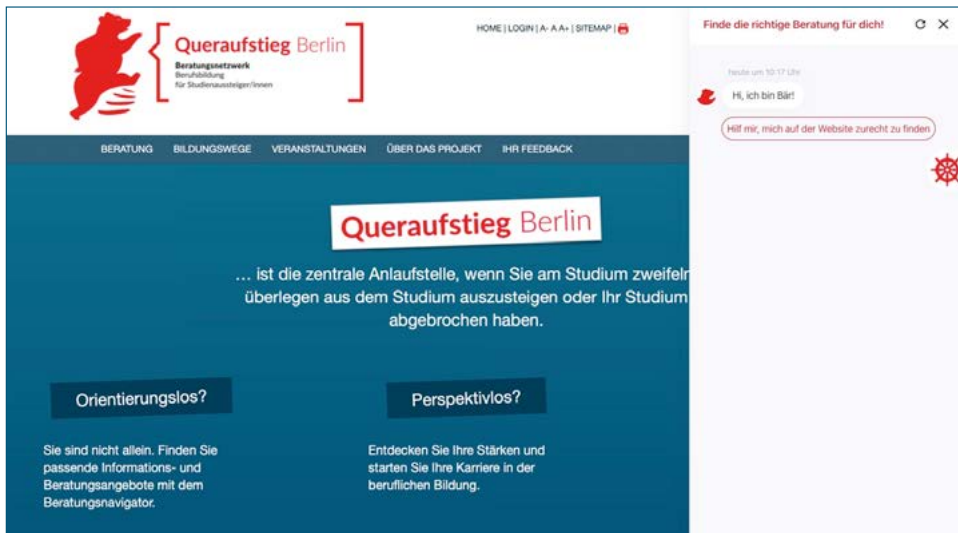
Queraufstieg Berlin
Beratungsnetzwerk
Berufsbildung
für Studienaussteiger/innen

HOME | LOGIN | A- A A+ | SITEMAP |

BERATUNG BILDUNGSWEGE VERANSTALTUNGEN ÜBER DAS PROJEKT IHR FEEDBACK

Queraufstieg Berlin

... ist die zentrale Anlaufstelle, wenn Sie am Studium zweifeln, überlegen aus dem Studium auszusteigen oder Ihr Studium abgebrochen haben.

Orientierungslos?

Sie sind nicht allein. Finden Sie passende Informations- und Beratungsangebote mit dem Beratungsnavigator.

Perspektivlos?

Entdecken Sie Ihre Stärken und starten Sie Ihre Karriere in der beruflichen Bildung.

Finde die richtige Beratung für dich!

Heute um 10:17 Uhr

Hi, ich bin Bär!

Hilf mir, mich auf der Website zurecht zu finden